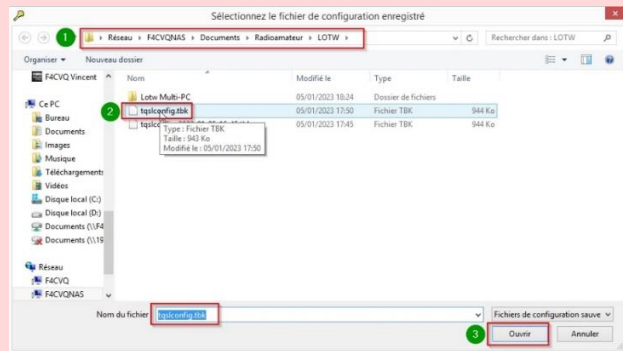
Sélectionnez le fichier de configuration enregistré

1

Réseau ▸ F4CVQNAS ▸ Documents ▸ Radioamateur ▸ LOTW

Rechercher dans : LOTW

Organiser ▾ Nouveau dossier

F4CVQ Vincent

Ce PC
Bureau
Documents
Images
Musique
Téléchargements
Vidéos
Disque local (C:)
Disque local (D:)
Documents (\\F4
Documents (\\19

Réseau
F4CVQ
F4CVQNAS

| Nom | Modifié le | Type | Taille |
|---|---|---|---|
| Lotw Multi-PC | 05/01/2023 18:24 | Dossier de fichiers | |
| tqslconfig.tbk | 05/01/2023 17:50 | Fichier TBK | 944 Ko |
| tqslc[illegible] | 05/01/2023 17:45 | Fichier TBK | 944 Ko |

2

Type : Fichier TBK
Taille : 943 Ko
Modifié le : 05/01/2023 17:50

Nom du fichier tqslconfig.tbk

Fichiers de configuration sauve

3

Ouvrir

Annuler